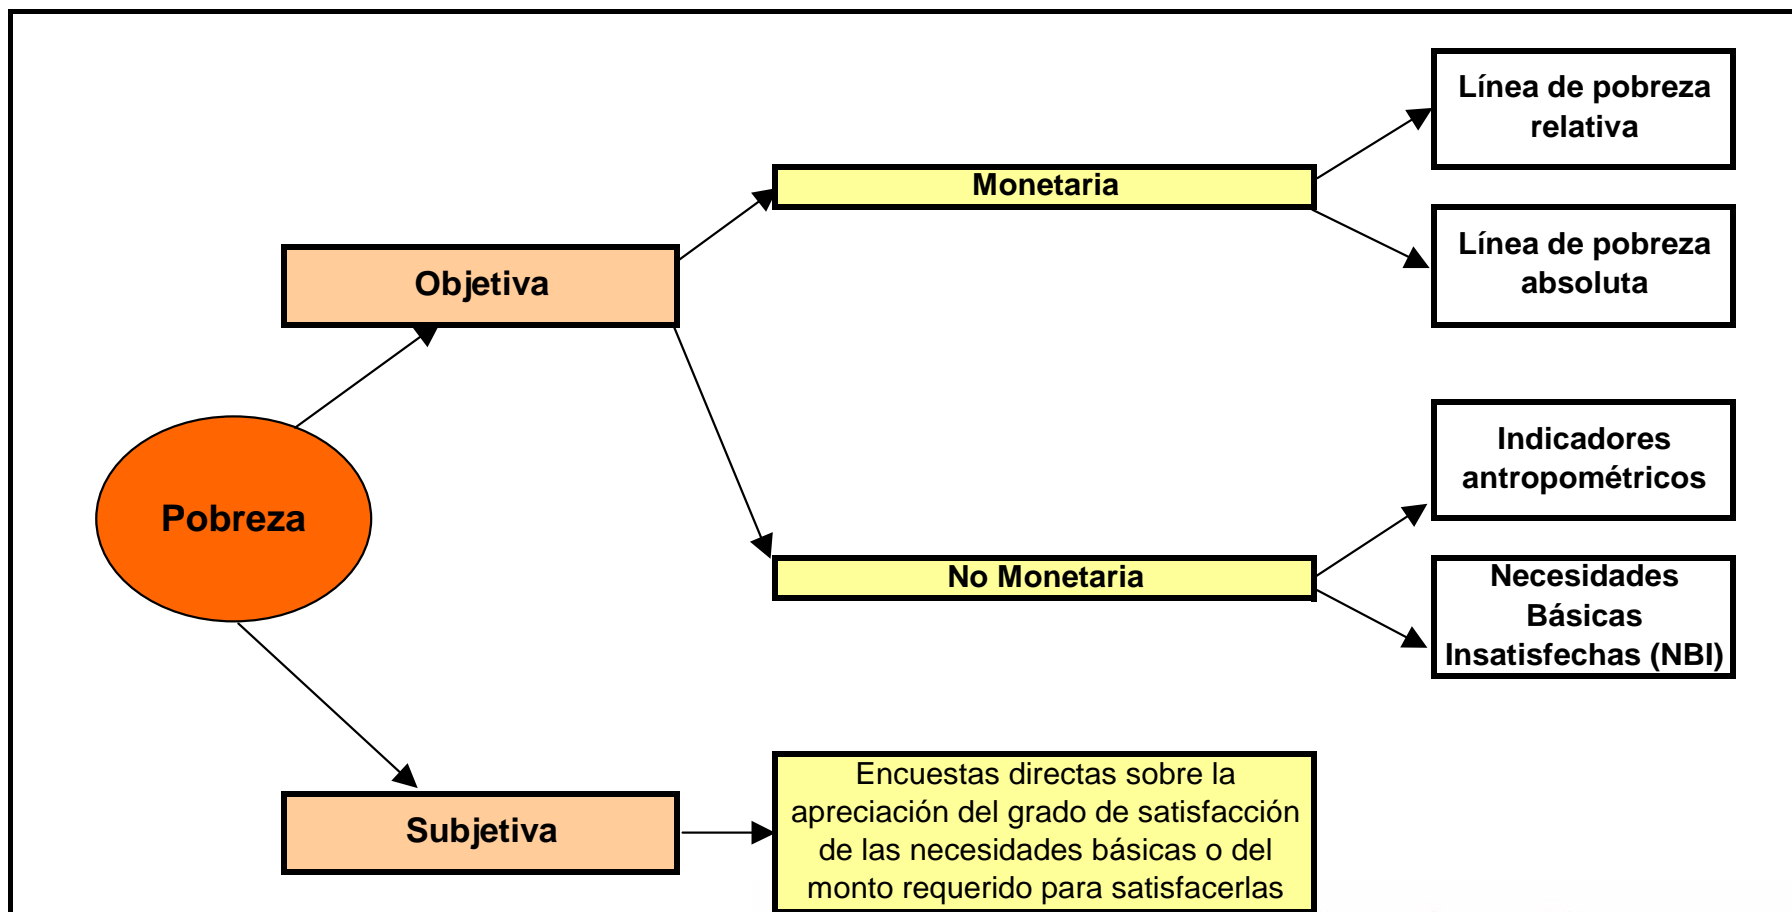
Pobreza

Objetiva

Monetaria

Línea de pobreza relativa

Línea de pobreza absoluta

No Monetaria

Indicadores antropométricos

Necesidades Básicas Insatisfechas (NBI)

Subjetiva

Encuestas directas sobre la apreciación del grado de satisfacción de las necesidades básicas o del monto requerido para satisfacerlas